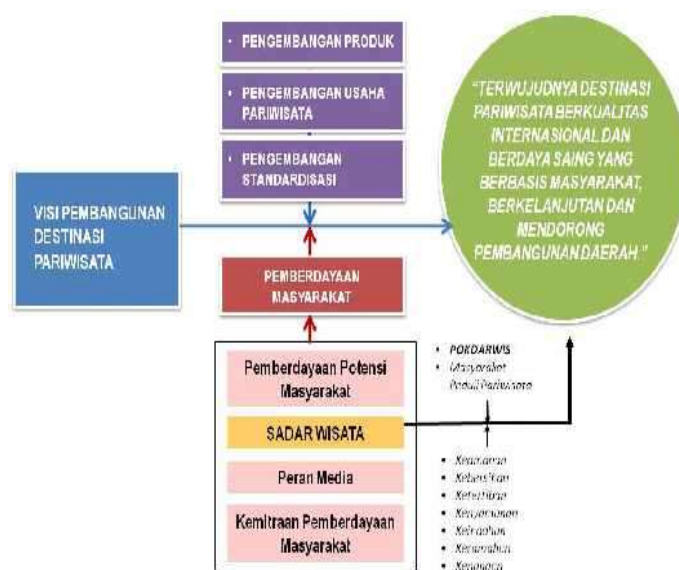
• PENGEMBANGAN PRODUK

• PENGEMBANGAN USAHA PARIWISATA

• PENGEMBANGAN STANDARDISASI

"TERWUJUDNYA DESTINASI PARIWISATA BERKUALITAS INTERNASIONAL DAN BERDAYA SAING YANG BERBASIS MASYARAKAT, BERKELANJUTAN DAN MENDORONG PEMBANGUNAN DAERAH."

VISI PEMBANGUNAN DESTINASI PARIWISATA

PEMBERDAYAAN MASYARAKAT

Pemberdayaan Potensi Masyarakat

SADAR WISATA

Peran Media

Kemitraan Pemberdayaan Masyarakat

• POKDARWIS
• Masyarakat Peduli Pariwisata

• Keamanan
• Kebersihan
• Ketertiban
• Kenyamanan
• Keindahan
• Keramahan
• Kenangan